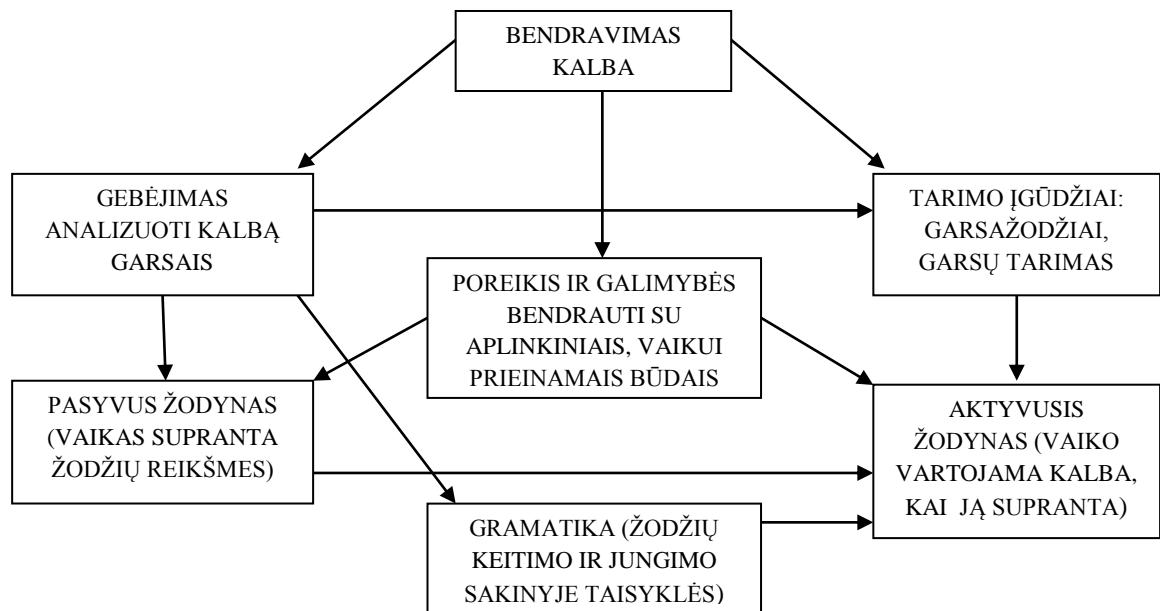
BENDRAVIMAS KALBA

GEBĖJIMAS ANALIZUOTI KALBĄ GARSAIS

TARIMO ĮGŪDŽIAI: GARSAŽODŽIAI, GARSŲ TARIMAS

POREIKIS IR GALIMYBĖS BENDRAUTI SU APLINKINIAIS, VAIKUI PRIEINAMAIS BŪDAIS

PASYVUS ŽODYNAS (VAIKAS SUPRANTA ŽODŽIŲ REIKŠMES)

AKTYVUSIS ŽODYNAS (VAIKO VARTOJAMA KALBA, KAI JĄ SUPRANTA)

GRAMATIKA (ŽODŽIŲ KEITIMO IR JUNGIMO SAKINYJE TAISYKLĖS)